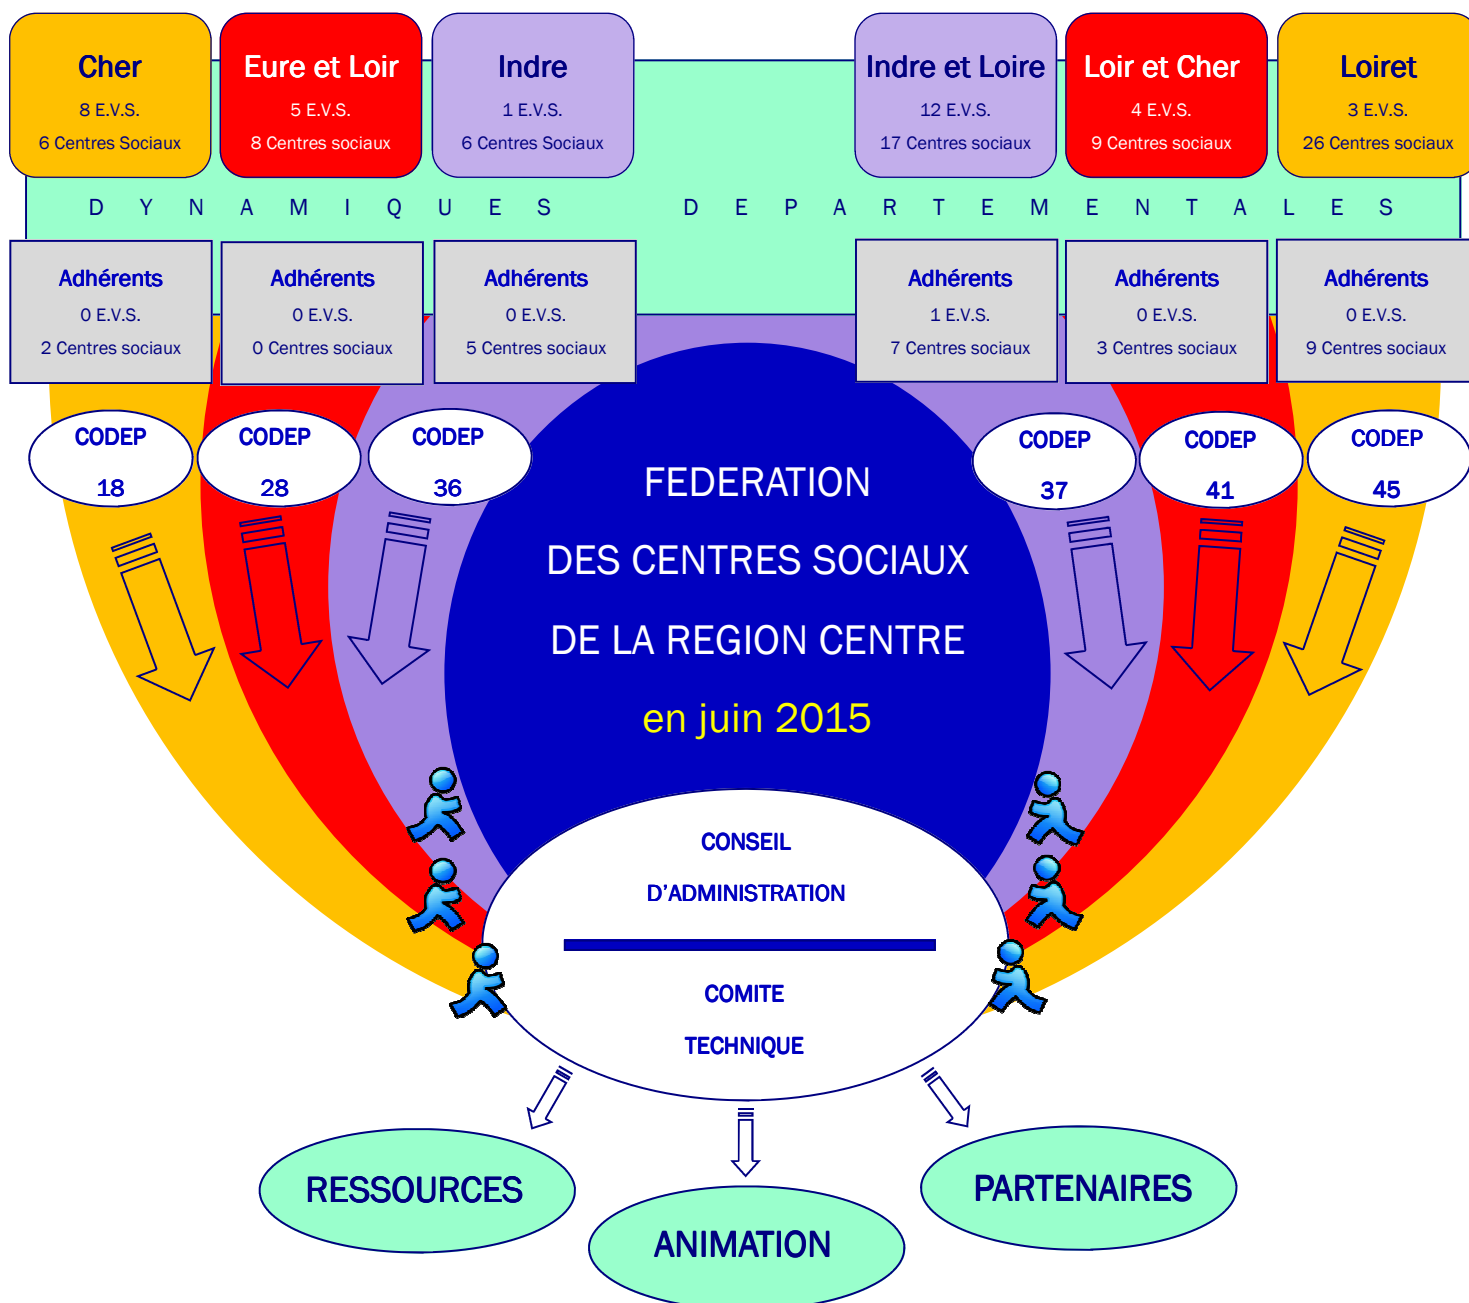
Cher
8 E.V.S.
6 Centres Sociaux

Eure et Loir
5 E.V.S.
8 Centres sociaux

Indre
1 E.V.S.
6 Centres Sociaux

Indre et Loire
12 E.V.S.
17 Centres sociaux

Loir et Cher
4 E.V.S.
9 Centres sociaux

Loiret
3 E.V.S.
26 Centres sociaux

D Y N A M I Q U E S D E P A R T E M E N T A L E S

Adhérents
0 E.V.S.
2 Centres sociaux

Adhérents
0 E.V.S.
0 Centres sociaux

Adhérents
0 E.V.S.
5 Centres sociaux

Adhérents
1 E.V.S.
7 Centres sociaux

Adhérents
0 E.V.S.
3 Centres sociaux

Adhérents
0 E.V.S.
9 Centres sociaux

CODEP 18

CODEP 28

CODEP 36

CODEP 37

CODEP 41

CODEP 45

FEDERATION
DES CENTRES SOCIAUX
DE LA REGION CENTRE
en juin 2015

CONSEIL
D'ADMINISTRATION

COMITE
TECHNIQUE

RESSOURCES

ANIMATION

PARTENAIRES